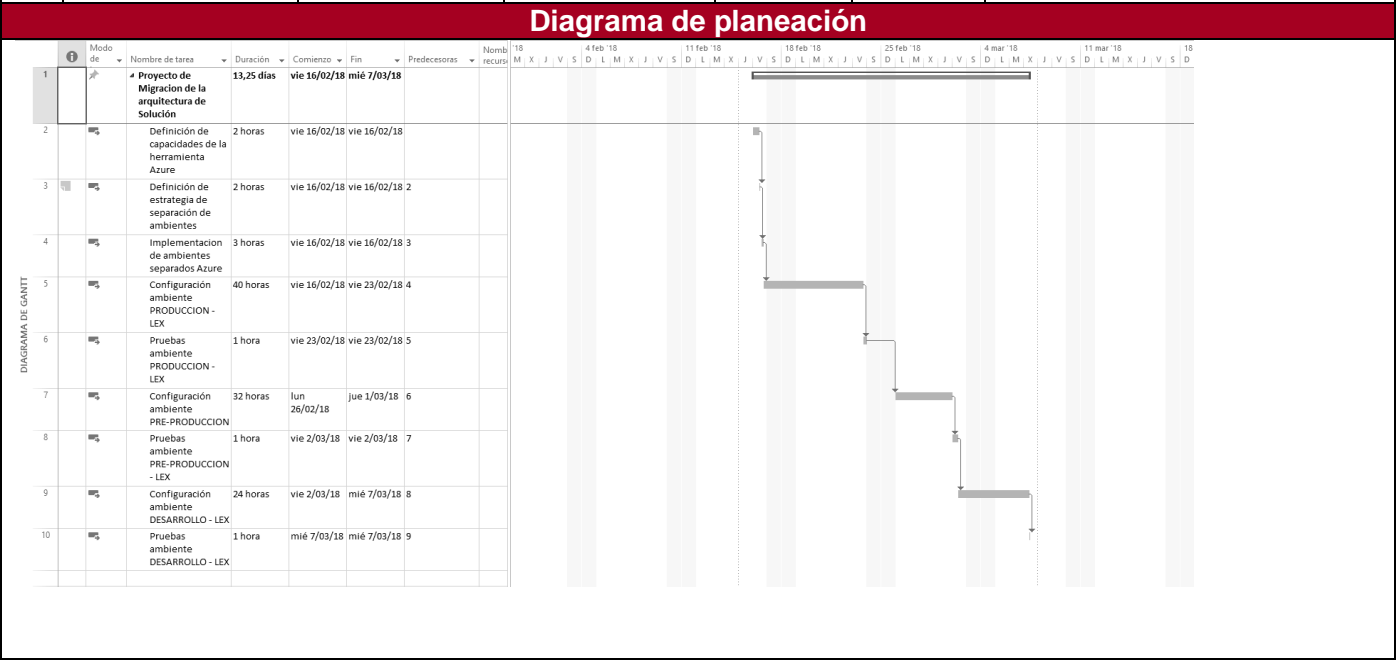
Diagrama de planeación

DIAGRAMA DE GANTT

| | | Modo de | Nombre de tarea | Duración | Comienzo | Fin | Predecesoras | Nomb recurs |
|---|---|---|---|---|---|---|---|---|
| 1 | | | Proyecto de Migracion de la arquitectura de Solución | 13,25 días | vie 16/02/18 | mié 7/03/18 | | |
| 2 | | | Definición de capacidades de la herramienta Azure | 2 horas | vie 16/02/18 | vie 16/02/18 | | |
| 3 | | | Definición de estrategia de separación de ambientes | 2 horas | vie 16/02/18 | vie 16/02/18 | 2 | |
| 4 | | | Implementacion de ambientes separados Azure | 3 horas | vie 16/02/18 | vie 16/02/18 | 3 | |
| 5 | | | Configuración ambiente PRODUCCION - LEX | 40 horas | vie 16/02/18 | vie 23/02/18 | 4 | |
| 6 | | | Pruebas ambiente PRODUCCION - LEX | 1 hora | vie 23/02/18 | vie 23/02/18 | 5 | |
| 7 | | | Configuración ambiente PRE-PRODUCCION | 32 horas | lun 26/02/18 | jue 1/03/18 | 6 | |
| 8 | | | Pruebas ambiente PRE-PRODUCCION - LEX | 1 hora | vie 2/03/18 | vie 2/03/18 | 7 | |
| 9 | | | Configuración ambiente DESARROLLO - LEX | 24 horas | vie 2/03/18 | mié 7/03/18 | 8 | |
| 10 | | | Pruebas ambiente DESARROLLO - LEX | 1 hora | mié 7/03/18 | mié 7/03/18 | 9 | |

'18 M X J V S | 4 feb '18 D L M X J V S | 11 feb '18 D L M X J V S | 18 feb '18 D L M X J V S | 25 feb '18 D L M X J V S | 4 mar '18 D L M X J V S | 11 mar '18 D L M X J V S | 18 D